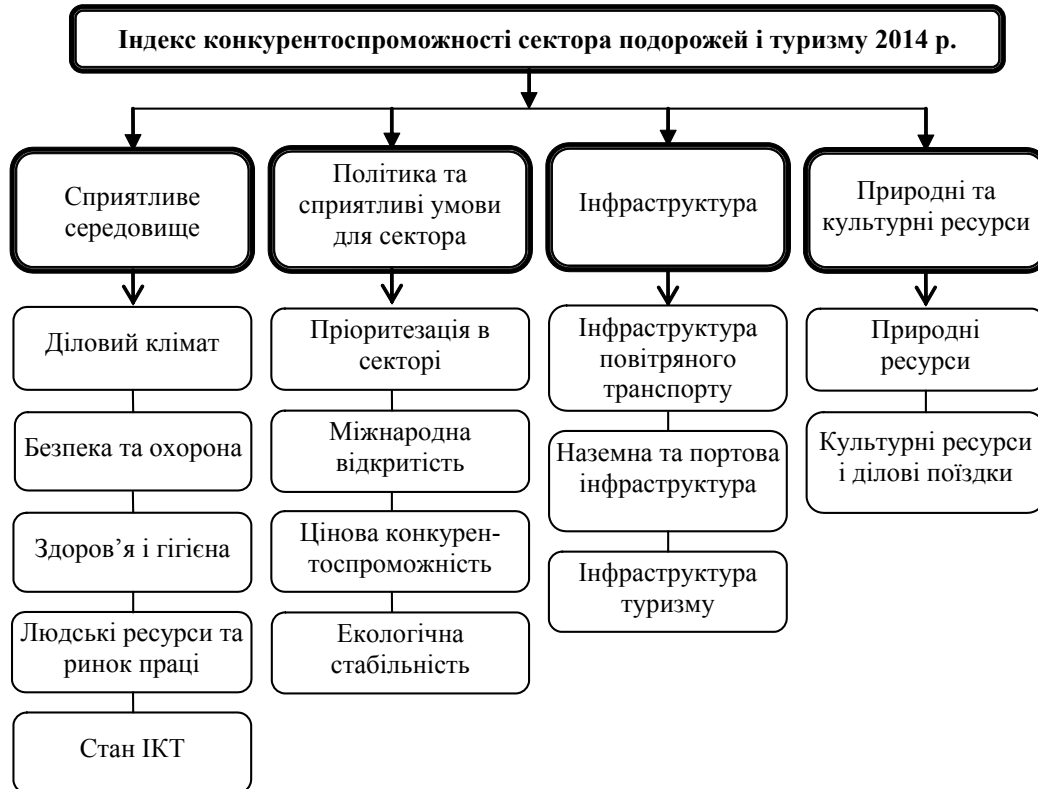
Індекс конкурентоспроможності сектора подорожей і туризму 2014 р.

Сприятливе середовище

Діловий клімат

Безпека та охорона

Здоров'я і гігієна

Людські ресурси та ринок праці

Стан ІКТ

Політика та сприятливі умови для сектора

Пріоритезація в секторі

Міжнародна відкритість

Цінова конкурентоспроможність

Екологічна стабільність

Інфраструктура

Інфраструктура повітряного транспорту

Наземна та портова інфраструктура

Інфраструктура туризму

Природні та культурні ресурси

Природні ресурси

Культурні ресурси і ділові поїздки